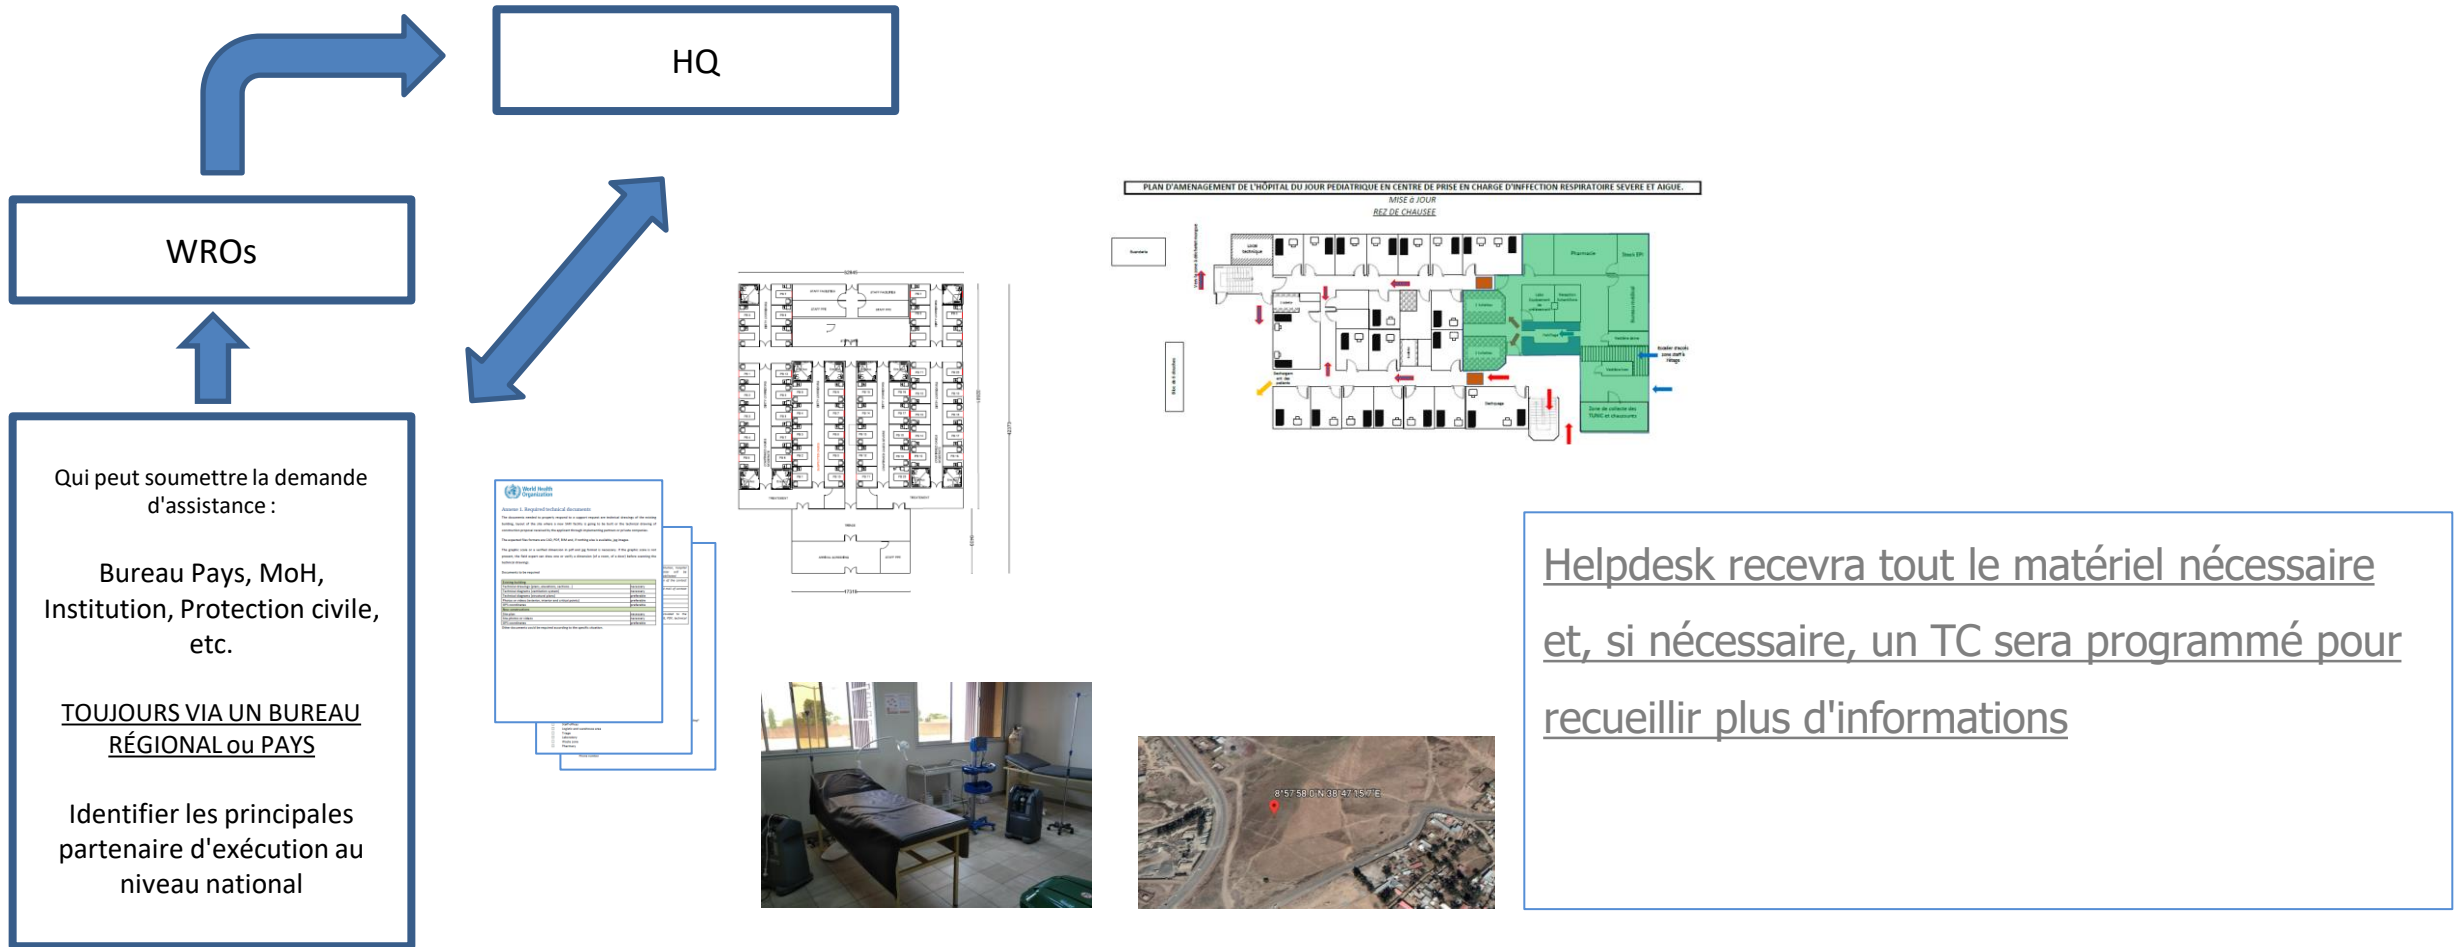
HQ

WROs

Qui peut soumettre la demande d'assistance :

Bureau Pays, MoH, Institution, Protection civile, etc.

TOUJOURS VIA UN BUREAU RÉGIONAL ou PAYS

Identifier les principales partenaire d'exécution au niveau national

PLAN D'AMENAGEMENT DE L'HÔPITAL DU JOUR PEDIATRIQUE EN CENTRE DE PRISE EN CHARGE D'INFFECTION RESPIRATOIRE SEVERE ET AIGUE
MISE à JOUR
REZ DE CHAUSEE

World Health Organization
Annex 1. Required technical documents

8°57'58.0"N 38°47'15.7"E

Helpdesk recevra tout le matériel nécessaire et, si nécessaire, un TC sera programmé pour recueillir plus d'informations